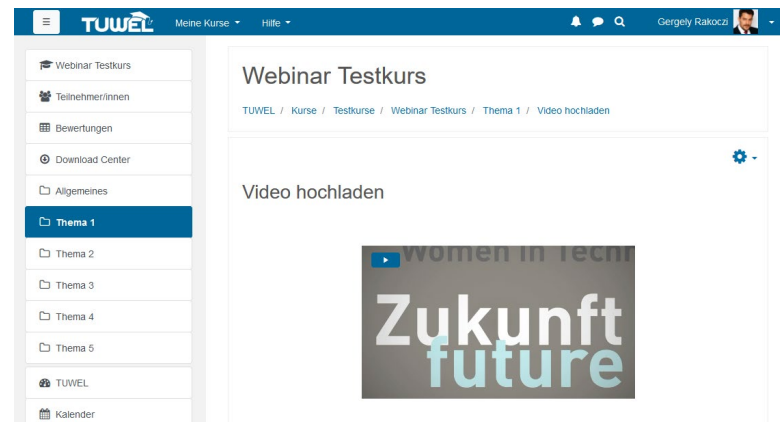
TUWEL Meine Kurse Hilfe Gergely Rakoczi

Webinar Testkurs
Teilnehmer/innen
Bewertungen
Download Center
Allgemeines
Thema 1
Thema 2
Thema 3
Thema 4
Thema 5
TUWEL
Kalender

Webinar Testkurs

TUWEL / Kurse / Testkurse / Webinar Testkurs / Thema 1 / Video hochladen

Video hochladen

Women in Techn

Zukunft
future